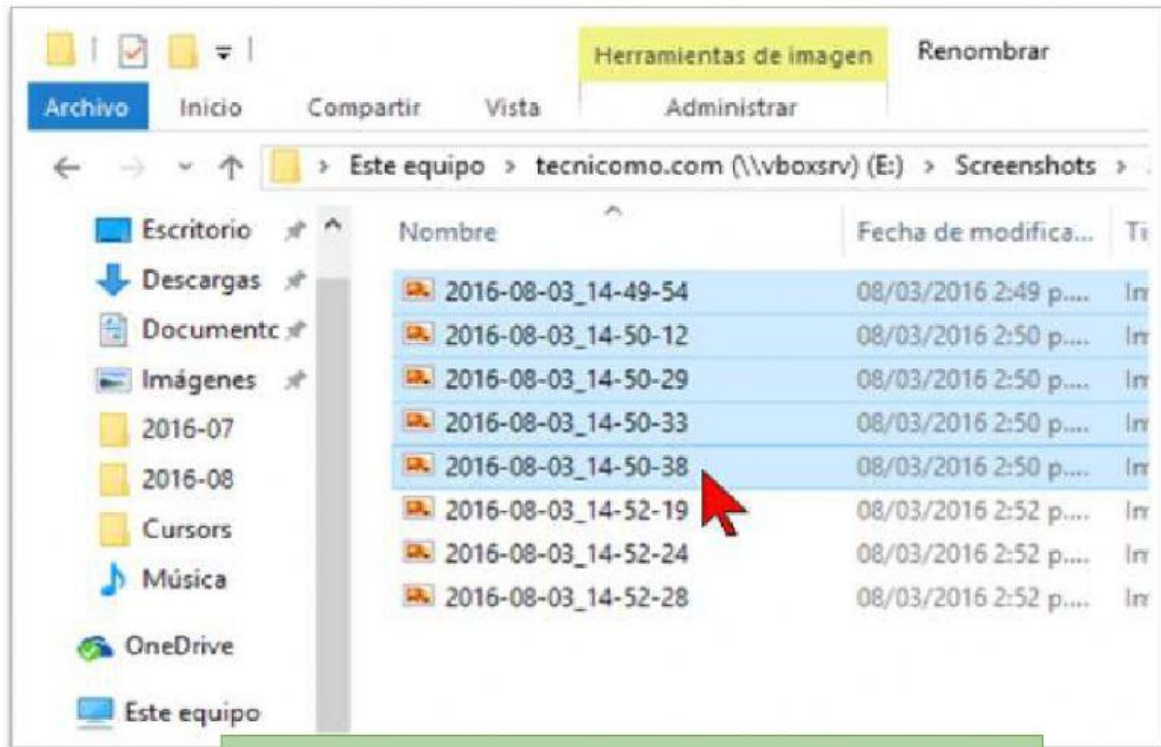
Herramientas de imagen

Renombrar

Archivo Inicio Compartir Vista Administrar

Este equipo > tecnicomo.com (\\vboxsrv) (E:) > Screenshots >

Escritorio
Descargas
Documentc
Imágenes
2016-07
2016-08
Cursors
Música
OneDrive
Este equipo

| Nombre | Fecha de modifica... | Ti |
|---|---|---|
| 2016-08-03_14-49-54 | 08/03/2016 2:49 p.... | In |
| 2016-08-03_14-50-12 | 08/03/2016 2:50 p.... | In |
| 2016-08-03_14-50-29 | 08/03/2016 2:50 p.... | In |
| 2016-08-03_14-50-33 | 08/03/2016 2:50 p.... | In |
| 2016-08-03_14-50-38 | 08/03/2016 2:50 p.... | In |
| 2016-08-03_14-52-19 | 08/03/2016 2:52 p.... | In |
| 2016-08-03_14-52-24 | 08/03/2016 2:52 p.... | In |
| 2016-08-03_14-52-28 | 08/03/2016 2:52 p.... | In |